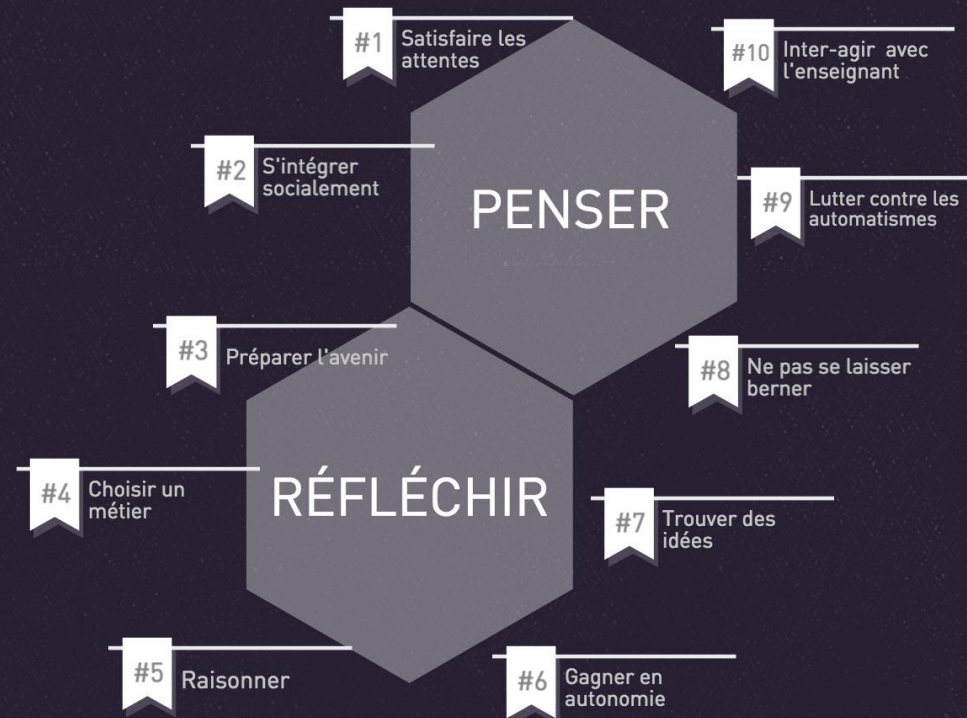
#1 Satisfaire les attentes

#10 Inter-agir avec l'enseignant

#2 S'intégrer socialement

PENSER

#9 Lutter contre les automatismes

#3 Préparer l'avenir

#8 Ne pas se laisser berner

#4 Choisir un métier

RÉFLÉCHIR

#7 Trouver des idées

#5 Raisonner

#6 Gagner en autonomie